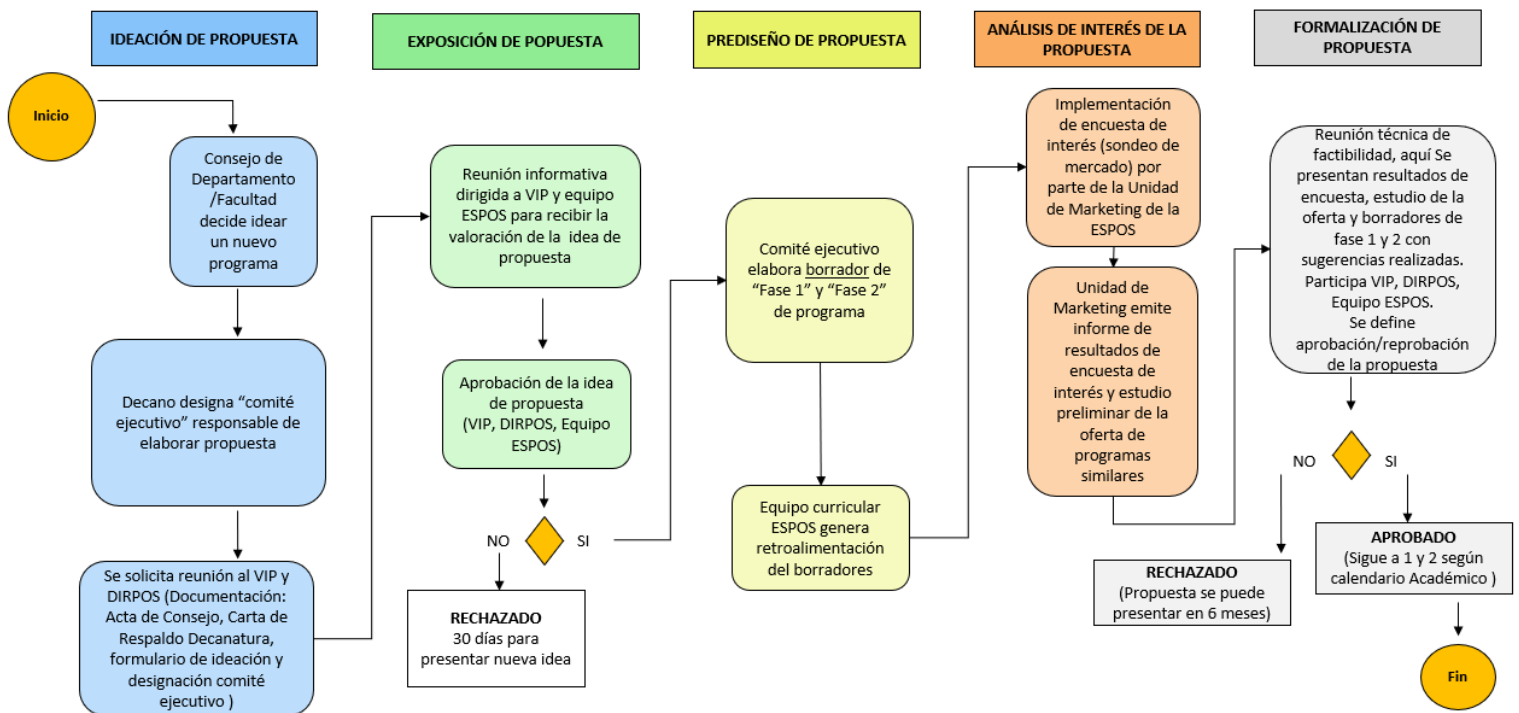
IDEACIÓN DE PROPUESTA

EXPOSICIÓN DE POPUESTA

PREDISEÑO DE PROPUESTA

ANÁLISIS DE INTERÉS DE LA PROPUESTA

FORMALIZACIÓN DE PROPUESTA

Inicio

Consejo de Departamento /Facultad decide idear un nuevo programa

Decano designa "comité ejecutivo" responsable de elaborar propuesta

Se solicita reunión al VIP y DIRPOS (Documentación: Acta de Consejo, Carta de Respaldo Decanatura, formulario de ideación y designación comité ejecutivo )

Reunión informativa dirigida a VIP y equipo ESPOS para recibir la valoración de la idea de propuesta

Aprobación de la idea de propuesta (VIP, DIRPOS, Equipo ESPOS)

NO

SI

RECHAZADO
30 días para presentar nueva idea

Comité ejecutivo elabora borrador de "Fase 1" y "Fase 2" de programa

Equipo curricular ESPOS genera retroalimentación del borradores

Implementación de encuesta de interés (sondeo de mercado) por parte de la Unidad de Marketing de la ESPOS

Unidad de Marketing emite informe de resultados de encuesta de interés y estudio preliminar de la oferta de programas similares

Reunión técnica de factibilidad, aquí Se presentan resultados de encuesta, estudio de la oferta y borradores de fase 1 y 2 con sugerencias realizadas. Participa VIP, DIRPOS, Equipo ESPOS. Se define aprobación/reprobación de la propuesta

NO

SI

RECHAZADO
(Propuesta se puede presentar en 6 meses)

APROBADO
(Sigue a 1 y 2 según calendario Académico )

Fin